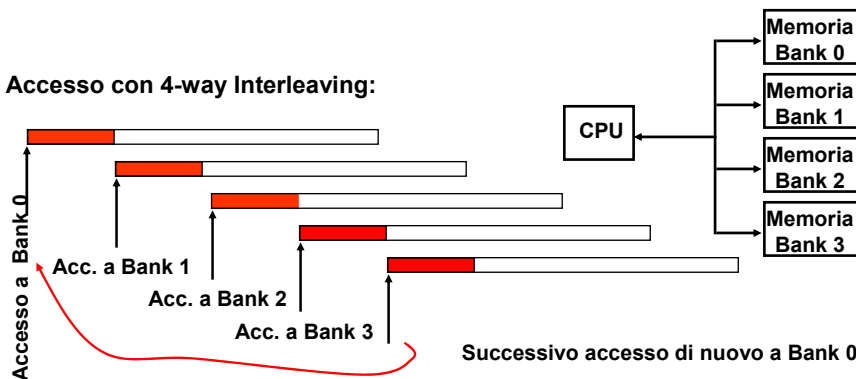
Accesso con 4-way Interleaving:

CPU

Memoria Bank 0

Memoria Bank 1

Memoria Bank 2

Memoria Bank 3

Accesso a Bank 0

Acc. a Bank 1

Acc. a Bank 2

Acc. a Bank 3

Successivo accesso di nuovo a Bank 0